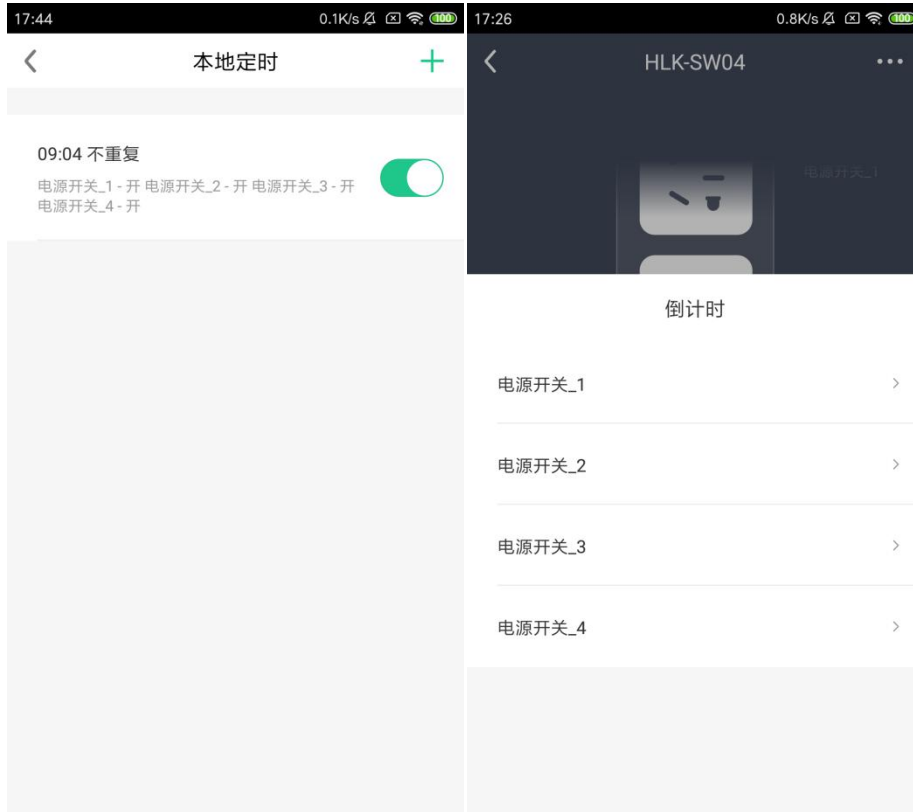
17:44 0.1K/s 100

<

本地定时

+

09:04 不重复

电源开关_1 - 开 电源开关_2 - 开 电源开关_3 - 开 电源开关_4 - 开

17:26 0.8K/s 100

<

HLK-SW04

...

电源开关_1

倒计时

电源开关_1 >

电源开关_2 >

电源开关_3 >

电源开关_4 >